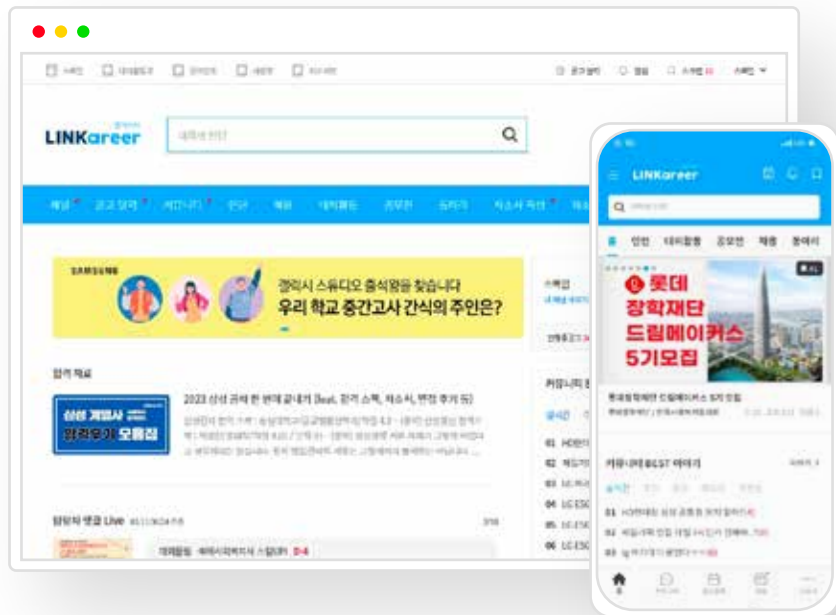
LINKareer

SAMSUNG

갤럭시 스튜디오 출석왕을 찾습니다

우리 학교 중간고사 간식의 주인은?

합격 자료

2023 삼성 공채 한 번에 끝내기 (feat. 합격 스펙, 자소서, 면접 후기 등)

삼성 계열사 합격후기 모음집

실시간 댓글 Live

LINKareer

인턴 대외활동 공모전 채용 동아리

롯데 장학재단 드림메이커스 5기모집

롯데장학재단 드림메이커스 5기 모집

커뮤니티 BEST 이야기